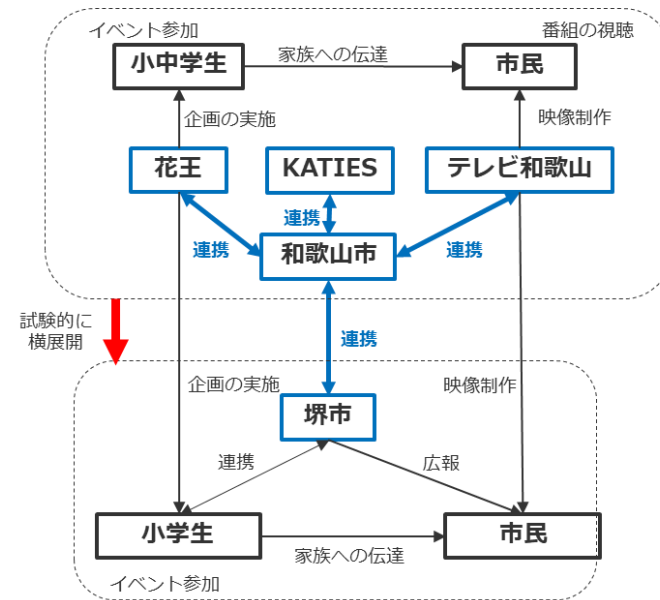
イベント参加

番組の視聴

小中学生

家族への伝達

市民

企画の実施

映像制作

花王

KATIES

テレビ和歌山

連携

連携

和歌山市

連携

試験的に
横展開

連携

企画の実施

映像制作

堺市

連携

広報

小学生

家族への伝達

市民

イベント参加